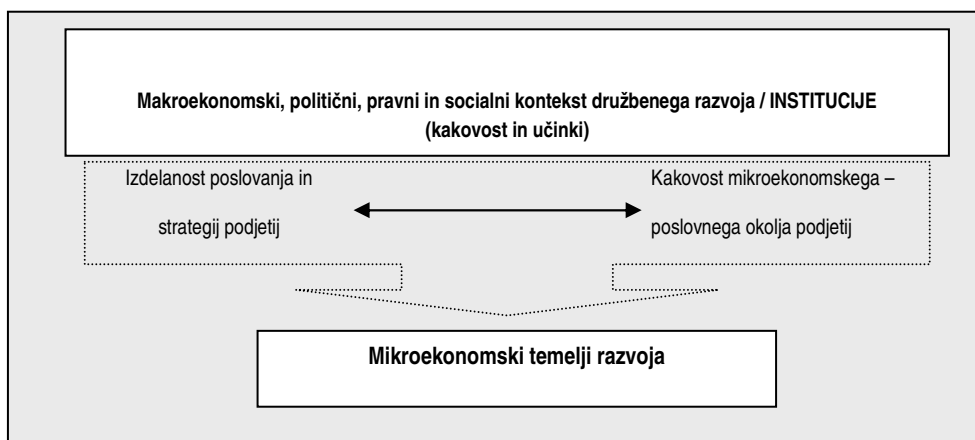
Makroekonomski, politični, pravni in socialni kontekst družbenega razvoja / INSTITUCIJE (kakovost in učinki)

Izdelanost poslovanja in strategij podjetij

Kakovost mikroekonomskega – poslovnega okolja podjetij

Mikroekonomski temelji razvoja